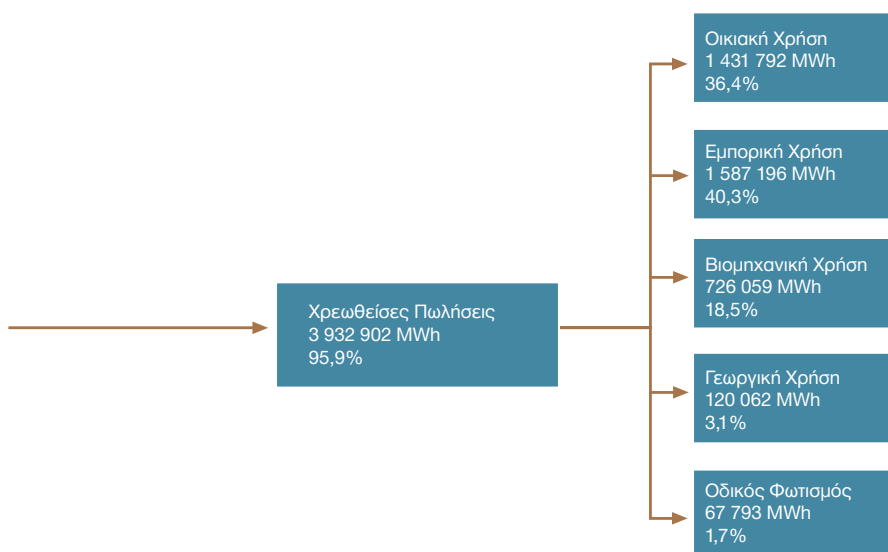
Χρεωθείσες Πωλήσεις
3 932 902 MWh
95,9%

Οικιακή Χρήση
1 431 792 MWh
36,4%

Εμπορική Χρήση
1 587 196 MWh
40,3%

Βιομηχανική Χρήση
726 059 MWh
18,5%

Γεωργική Χρήση
120 062 MWh
3,1%

Οδικός Φωτισμός
67 793 MWh
1,7%